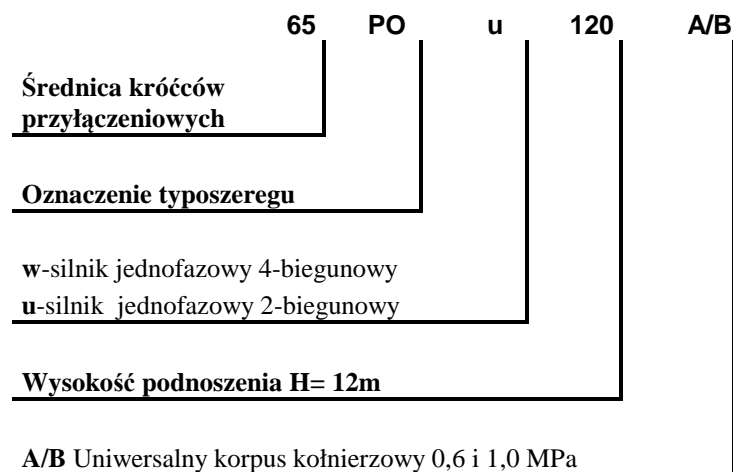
65 PO u 120 A/B

Średnica króćców przyłączeniowych

Oznaczenie typoszeregu

w-silnik jednofazowy 4-biegunowy
u-silnik jednofazowy 2-biegunowy

Wysokość podnoszenia H= 12m

A/B Uniwersalny korpus kołnierzowy 0,6 i 1,0 MPa